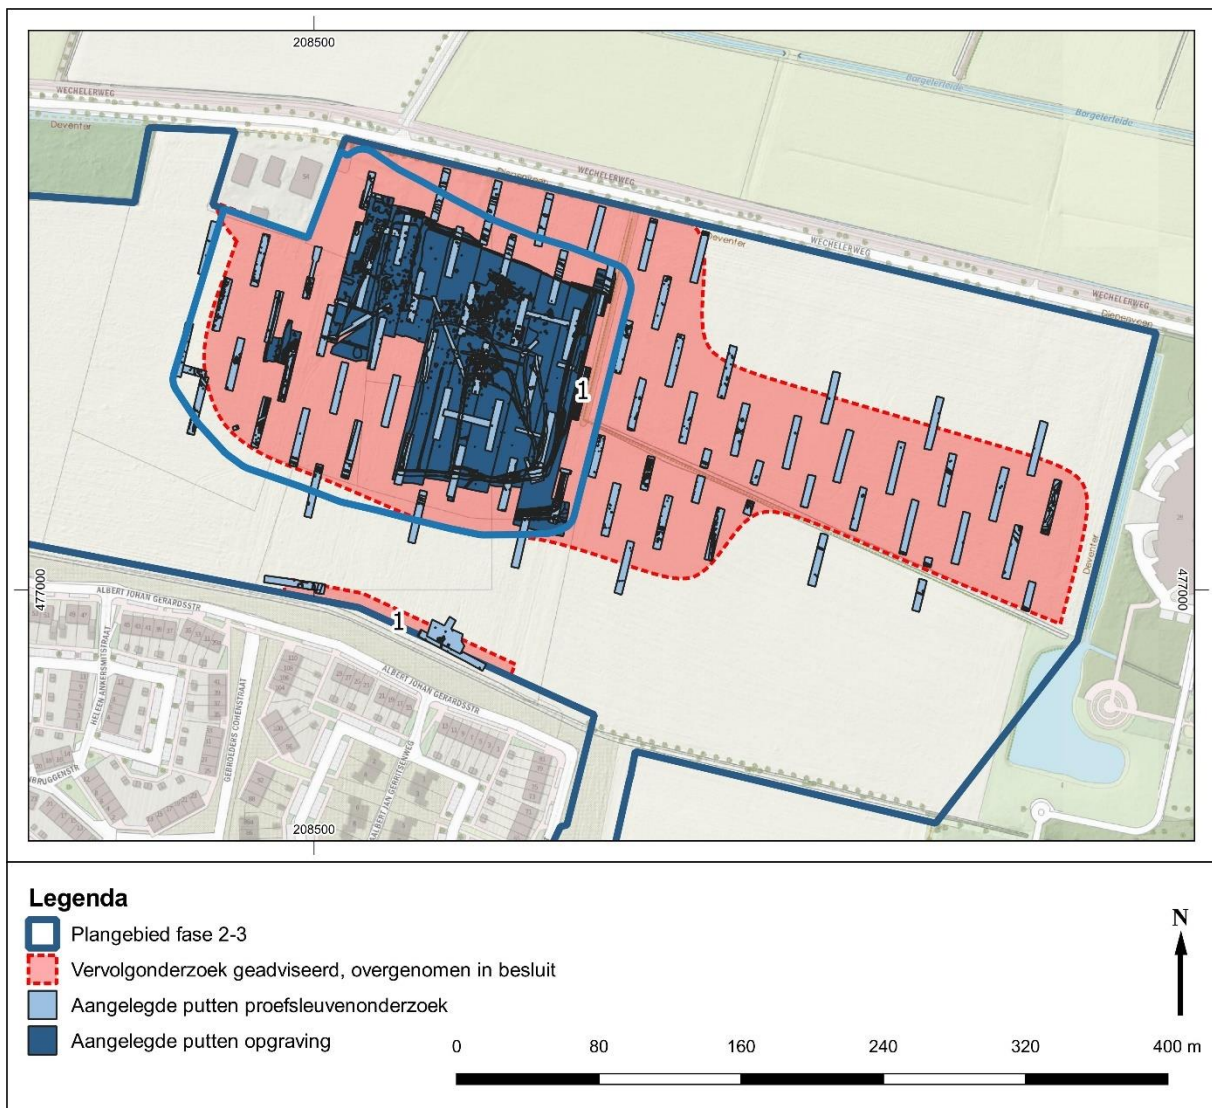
208500

WECHELERWEG

Deventer

Borgelerleide

Borgelerleide

WECHELERWEG

Deventer

WECHELERWEG

WECHELERWEG

Diepenveen

1

477000

477000

ALBERT JOHAN GERARDSSTR

1

ALBERT JOHAN GERARDSSTR

HELEEN ANKERSMITSTRAAT

GERBOLDERS COHENSTRAAT

ALBERT JAN GERRITSENWEG

Deventer

208500

Legenda

Plangebied fase 2-3

Vervolgonderzoek geadviseerd, overgenomen in besluit

Aangelegde putten proefsleuvenonderzoek

Aangelegde putten opgraving

N

0 80 160 240 320 400 m